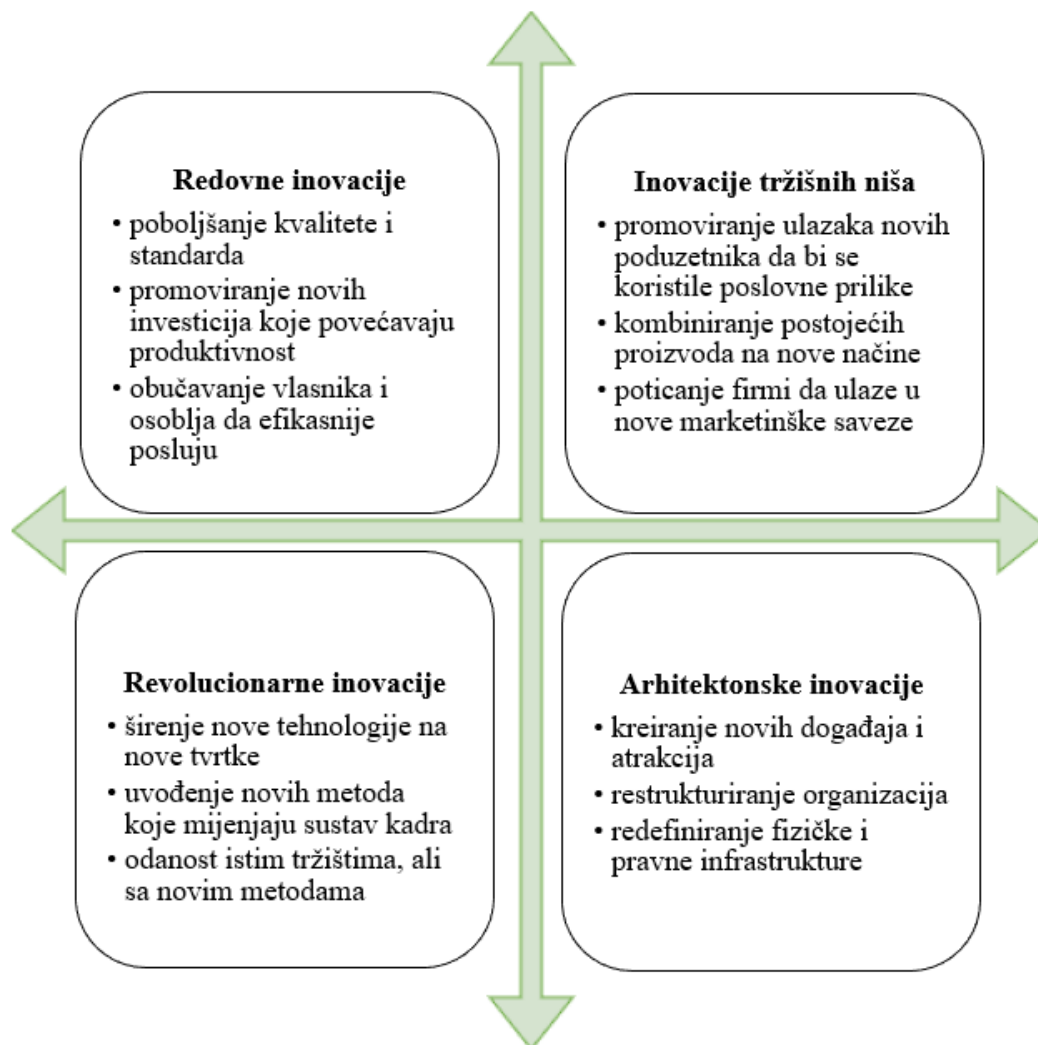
**Redovne inovacije**

- poboljšanje kvalitete i standarda
- promoviranje novih investicija koje povećavaju produktivnost
- obučavanje vlasnika i osoblja da efikasnije posluju

**Inovacije tržišnih niša**

- promoviranje ulazaka novih poduzetnika da bi se koristile poslovne prilike
- kombiniranje postojećih proizvoda na nove načine
- poticanje firmi da ulaze u nove marketinške saveze

**Revolucionarne inovacije**

- širenje nove tehnologije na nove tvrtke
- uvođenje novih metoda koje mijenjaju sustav kadra
- odanost istim tržištima, ali sa novim metodama

**Arhitektonske inovacije**

- kreiranje novih događaja i atrakcija
- restrukturiranje organizacija
- redefiniranje fizičke i pravne infrastrukture